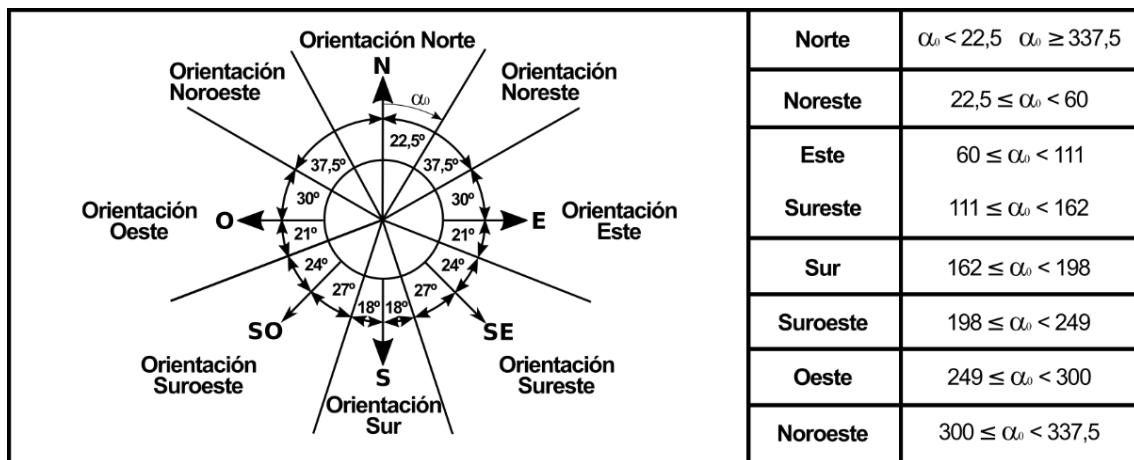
Orientación Norte

Orientación Noroeste

N

$\alpha_0$

Orientación Noreste

22,5º

37,5º

37,5º

30º

30º

Orientación Oeste

O

E

Orientación Este

21º

21º

24º

24º

27º

27º

18º

18º

SO

SE

Orientación Suroeste

S

Orientación Sureste

Orientación Sur

| Norte | $\alpha_0 < 22{,}5$ $\alpha_0 \geq 337{,}5$ |
|---|---|
| Noreste | $22{,}5 \leq \alpha_0 < 60$ |
| Este | $60 \leq \alpha_0 < 111$ |
| Sureste | $111 \leq \alpha_0 < 162$ |
| Sur | $162 \leq \alpha_0 < 198$ |
| Suroeste | $198 \leq \alpha_0 < 249$ |
| Oeste | $249 \leq \alpha_0 < 300$ |
| Noroeste | $300 \leq \alpha_0 < 337{,}5$ |